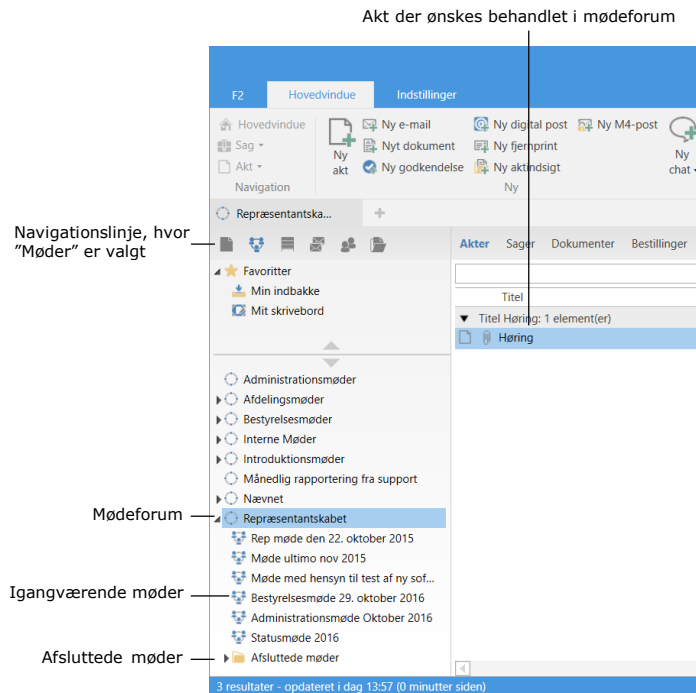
Akt der ønskes behandlet i mødeforum

F2
Hovedvindue
Indstillinger

Hovedvindue
Sag
Akt
Navigation

Ny akt
Ny e-mail
Nyt dokument
Ny godkendelse
Ny digital post
Ny fjernprint
Ny aktindsigt
Ny M4-post
Ny
Ny chat

Repræsentantska...
+

Navigationslinje, hvor "Møder" er valgt

Favoritter
Min indbakke
Mit skrivebord

Akter
Sager
Dokumenter
Bestillinger

Titel
Titel Høring: 1 element(er)
Høring

Administrationsmøder
Afdelingsmøder
Bestyrelsesmøder
Interne Møder
Introduktionsmøder
Månedlig rapportering fra support
Nævnet
Repræsentantskabet
Rep møde den 22. oktober 2015
Møde ultimo nov 2015
Møde med hensyn til test af ny sof...
Bestyrelsesmøde 29. oktober 2016
Administrationsmøde Oktober 2016
Statusmøde 2016
Afsluttede møder

Mødeforum
Igangværende møder
Afsluttede møder

3 resultater - opdateret i dag 13:57 (0 minutter siden)